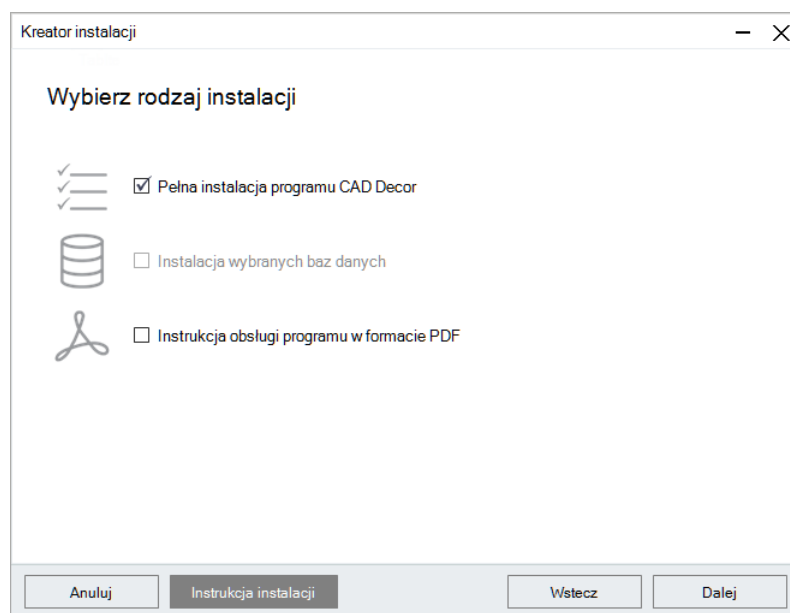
Kreator instalacji

Wybierz rodzaj instalacji

☑ Pełna instalacja programu CAD Decor

☐ Instalacja wybranych baz danych

☐ Instrukcja obsługi programu w formacie PDF

Anuluj | Instrukcja instalacji | Wstecz | Dalej